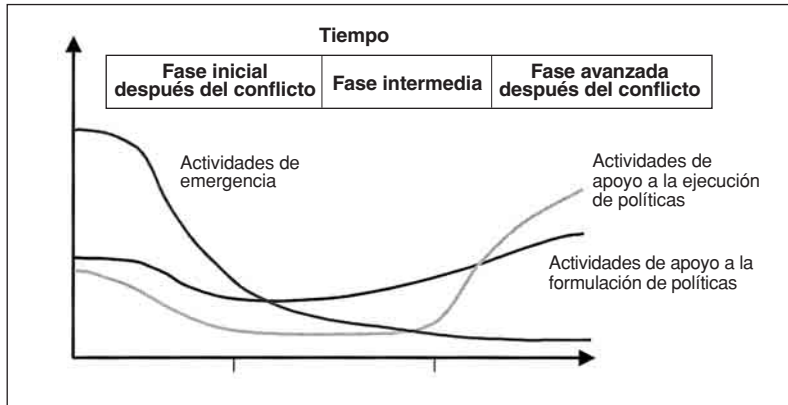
Tiempo

| Fase inicial después del conflicto | Fase intermedia | Fase avanzada después del conflicto |
|---|---|---|

Actividades de emergencia

Actividades de apoyo a la ejecución de políticas

Actividades de apoyo a la formulación de políticas